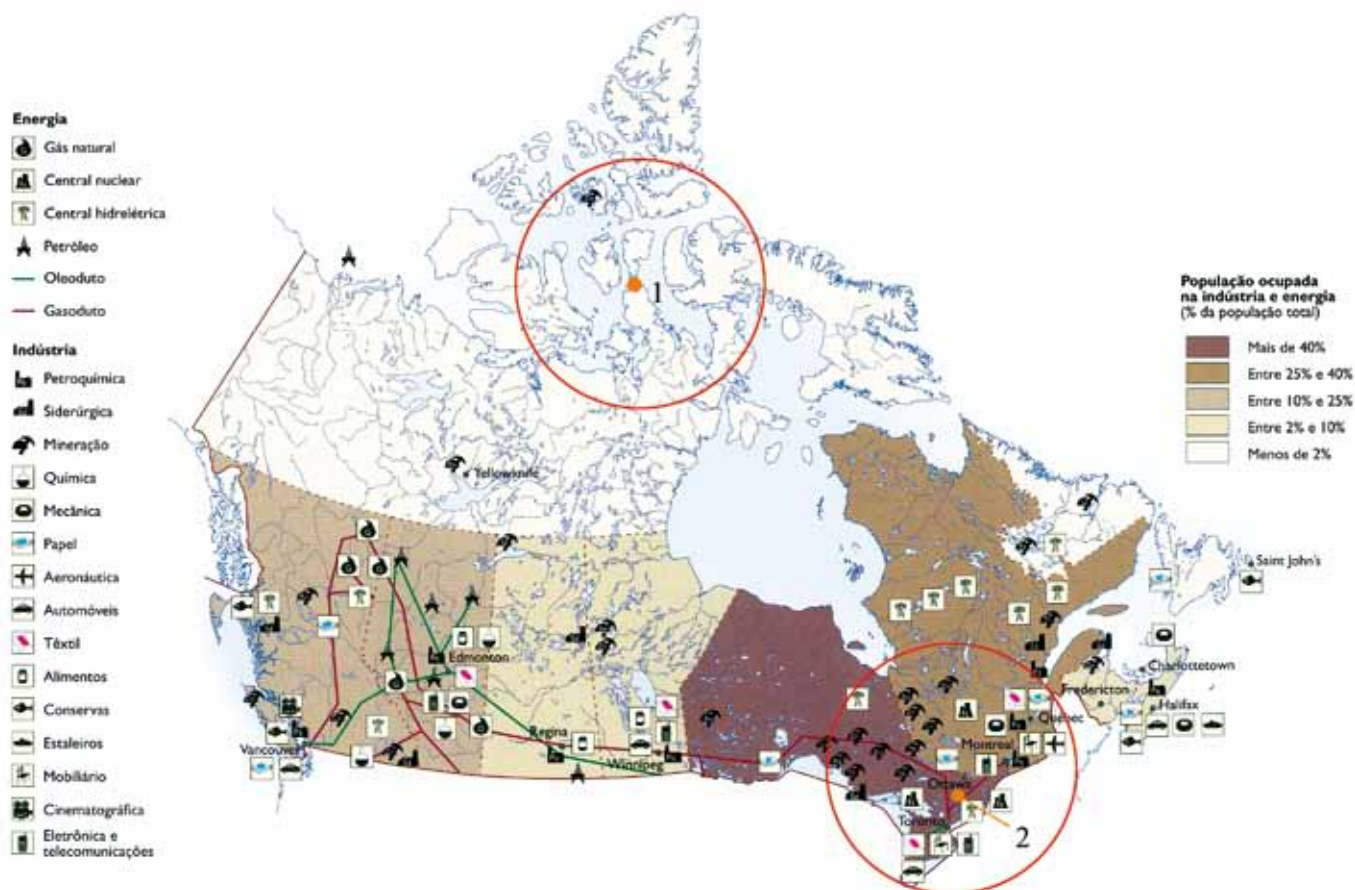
Energia
Gás natural
Central nuclear
Central hidrelétrica
Petróleo
Oleoduto
Gasoduto

Indústria
Petroquímica
Siderúrgica
Mineração
Química
Mecânica
Papel
Aeronáutica
Automóveis
Têxtil
Alimentos
Conservas
Estaleiros
Mobiliário
Cinematográfica
Eletrônica e telecomunicações

População ocupada na indústria e energia
(% da população total)
Mais de 40%
Entre 25% e 40%
Entre 10% e 25%
Entre 2% e 10%
Menos de 2%

1
Yellowknife
Edmonton
Vancouver
Regina
Winnipeg
Saint John's
Charlottetown
Fredericton
Halifax
Quebec
Montreal
Ottawa
Toronto
2